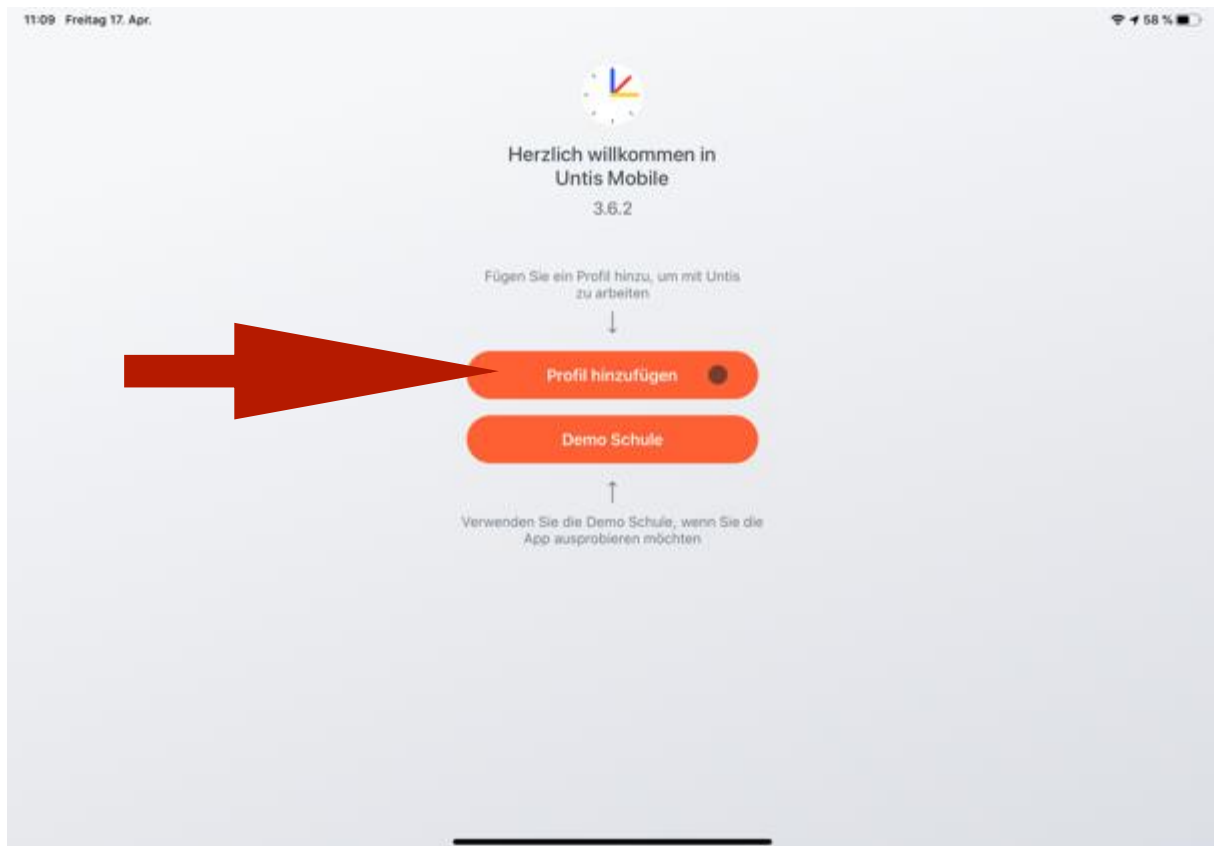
11:09 Freitag 17. Apr.

58 %

Herzlich willkommen in Untis Mobile

3.6.2

Fügen Sie ein Profil hinzu, um mit Untis zu arbeiten

↓

Profil hinzufügen

Demo Schule

↑

Verwenden Sie die Demo Schule, wenn Sie die App ausprobieren möchten